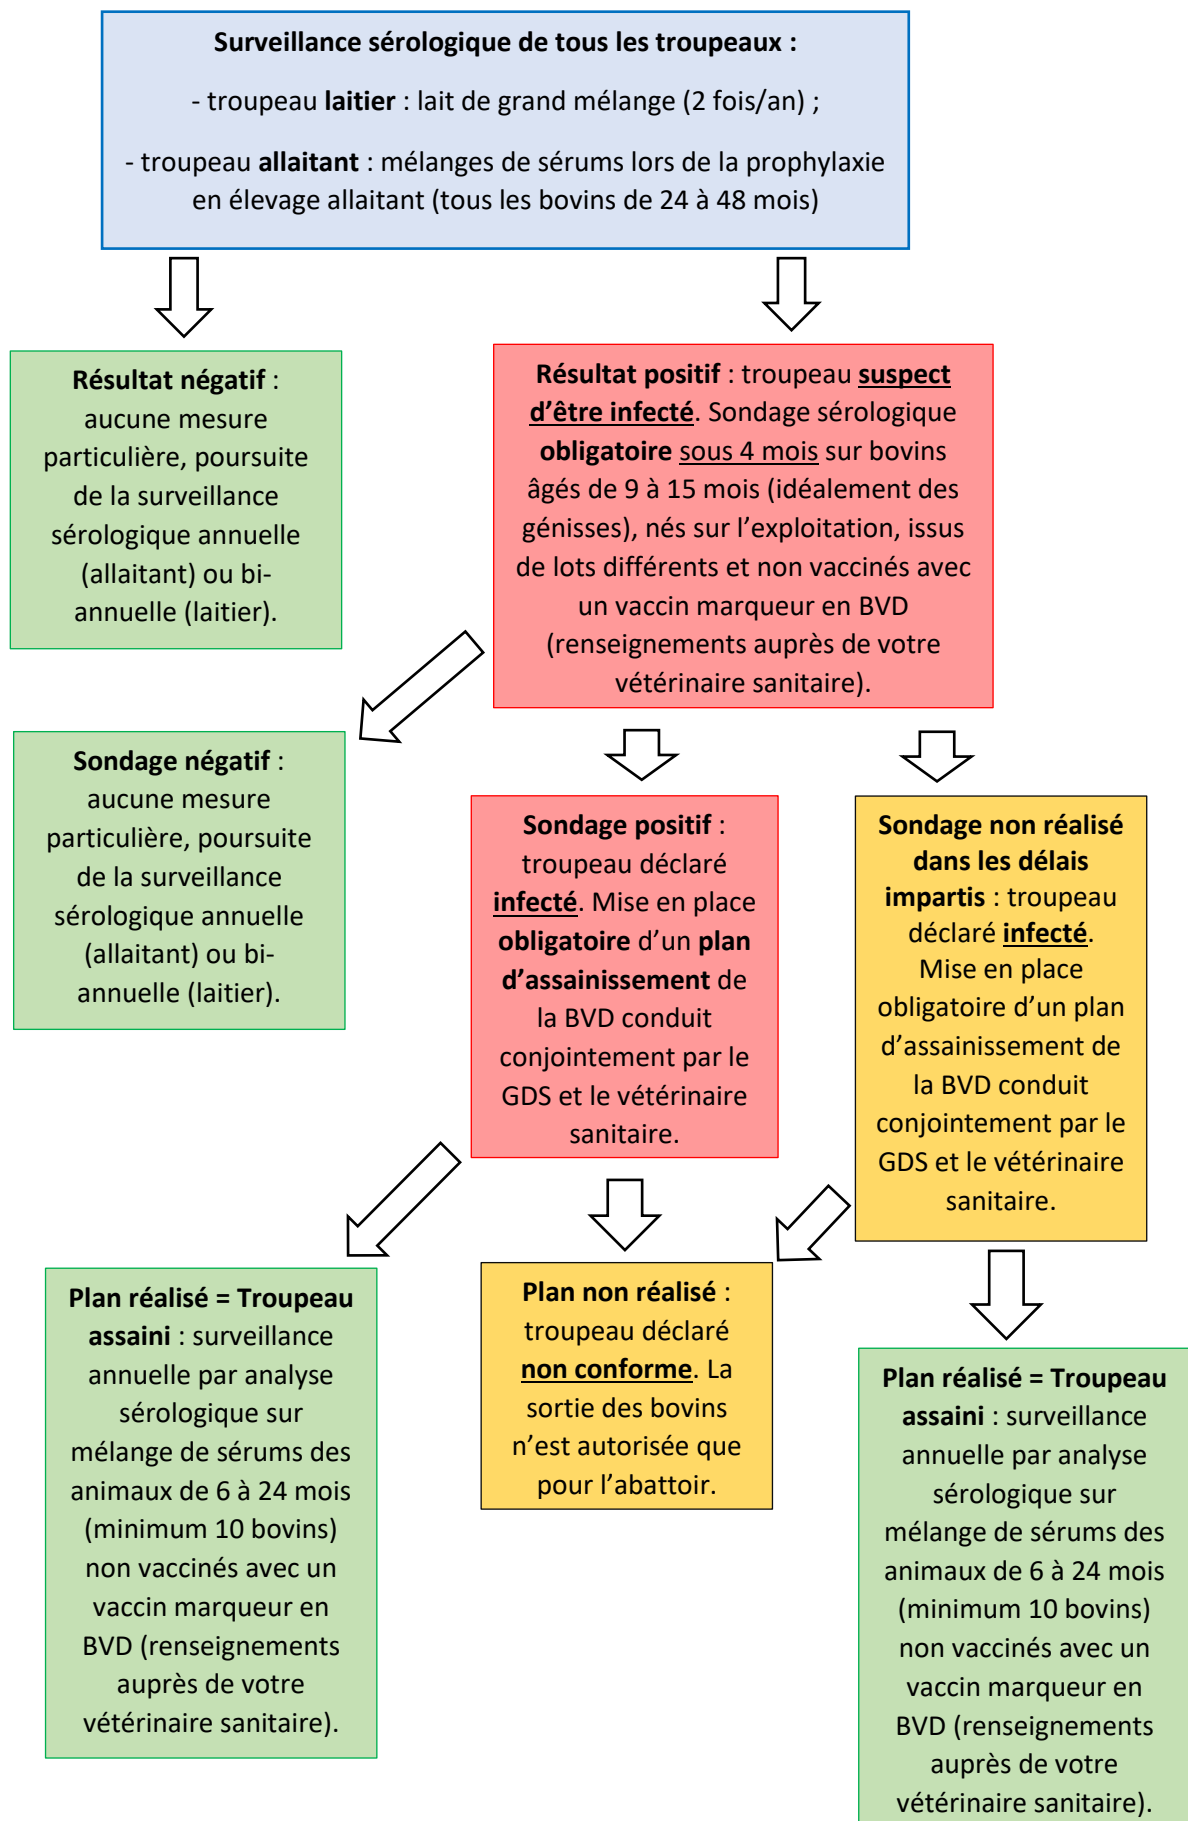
Surveillance sérologique de tous les troupeaux :

- troupeau laitier : lait de grand mélange (2 fois/an) ;

- troupeau allaitant : mélanges de sérums lors de la prophylaxie en élevage allaitant (tous les bovins de 24 à 48 mois)

Résultat négatif : aucune mesure particulière, poursuite de la surveillance sérologique annuelle (allaitant) ou bi-annuelle (laitier).

Résultat positif : troupeau suspect d'être infecté. Sondage sérologique obligatoire sous 4 mois sur bovins âgés de 9 à 15 mois (idéalement des génisses), nés sur l'exploitation, issus de lots différents et non vaccinés avec un vaccin marqueur en BVD (renseignements auprès de votre vétérinaire sanitaire).

Sondage négatif : aucune mesure particulière, poursuite de la surveillance sérologique annuelle (allaitant) ou bi-annuelle (laitier).

Sondage positif : troupeau déclaré infecté. Mise en place obligatoire d'un plan d'assainissement de la BVD conduit conjointement par le GDS et le vétérinaire sanitaire.

Sondage non réalisé dans les délais impartis : troupeau déclaré infecté. Mise en place obligatoire d'un plan d'assainissement de la BVD conduit conjointement par le GDS et le vétérinaire sanitaire.

Plan réalisé = Troupeau assaini : surveillance annuelle par analyse sérologique sur mélange de sérums des animaux de 6 à 24 mois (minimum 10 bovins) non vaccinés avec un vaccin marqueur en BVD (renseignements auprès de votre vétérinaire sanitaire).

Plan non réalisé : troupeau déclaré non conforme. La sortie des bovins n'est autorisée que pour l'abattoir.

Plan réalisé = Troupeau assaini : surveillance annuelle par analyse sérologique sur mélange de sérums des animaux de 6 à 24 mois (minimum 10 bovins) non vaccinés avec un vaccin marqueur en BVD (renseignements auprès de votre vétérinaire sanitaire).